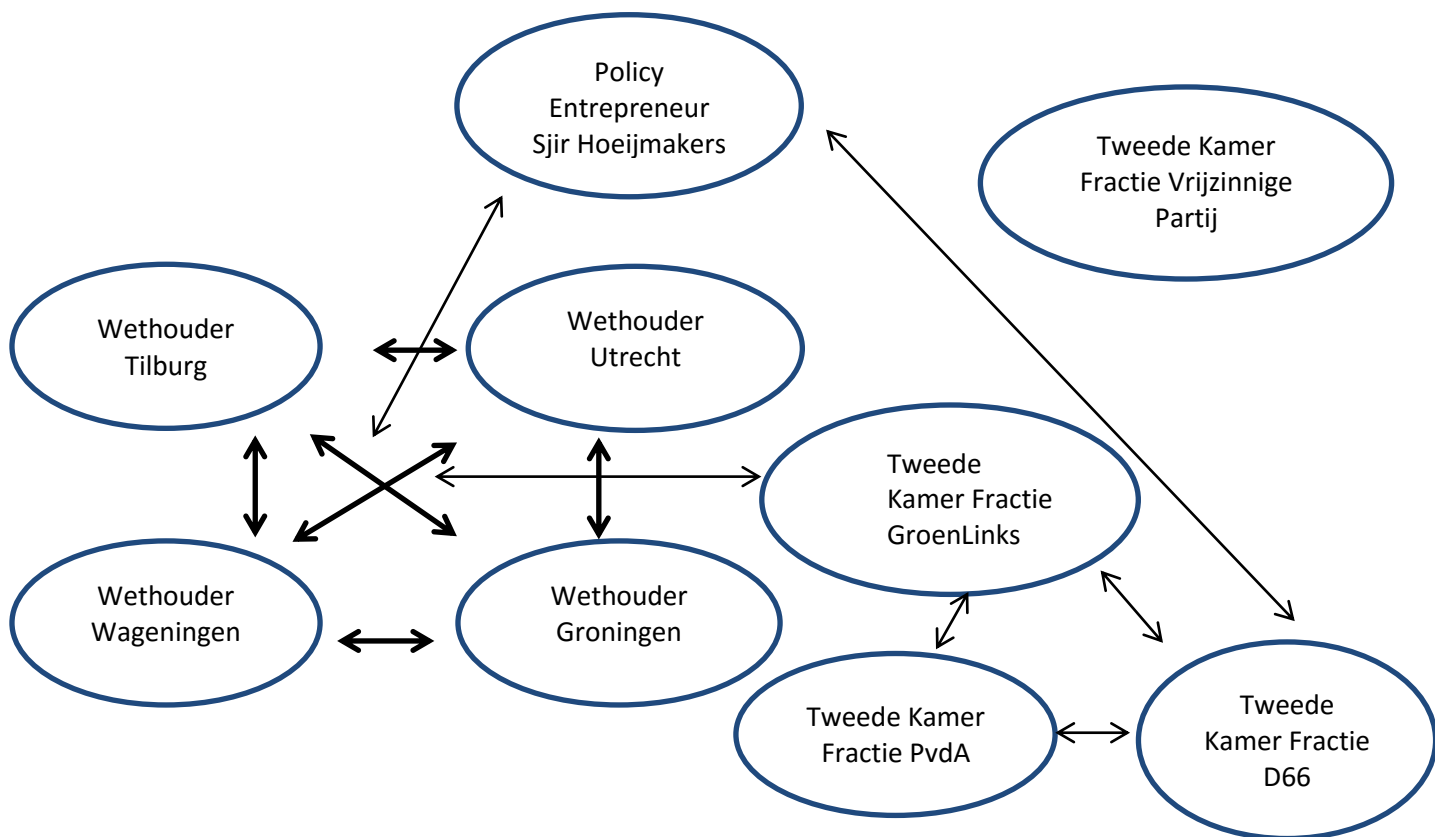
Policy Entrepreneur Sjir Hoeijmakers

Tweede Kamer Fractie Vrijzinnige Partij

Wethouder Tilburg

Wethouder Utrecht

Tweede Kamer Fractie GroenLinks

Wethouder Wageningen

Wethouder Groningen

Tweede Kamer Fractie PvdA

Tweede Kamer Fractie D66